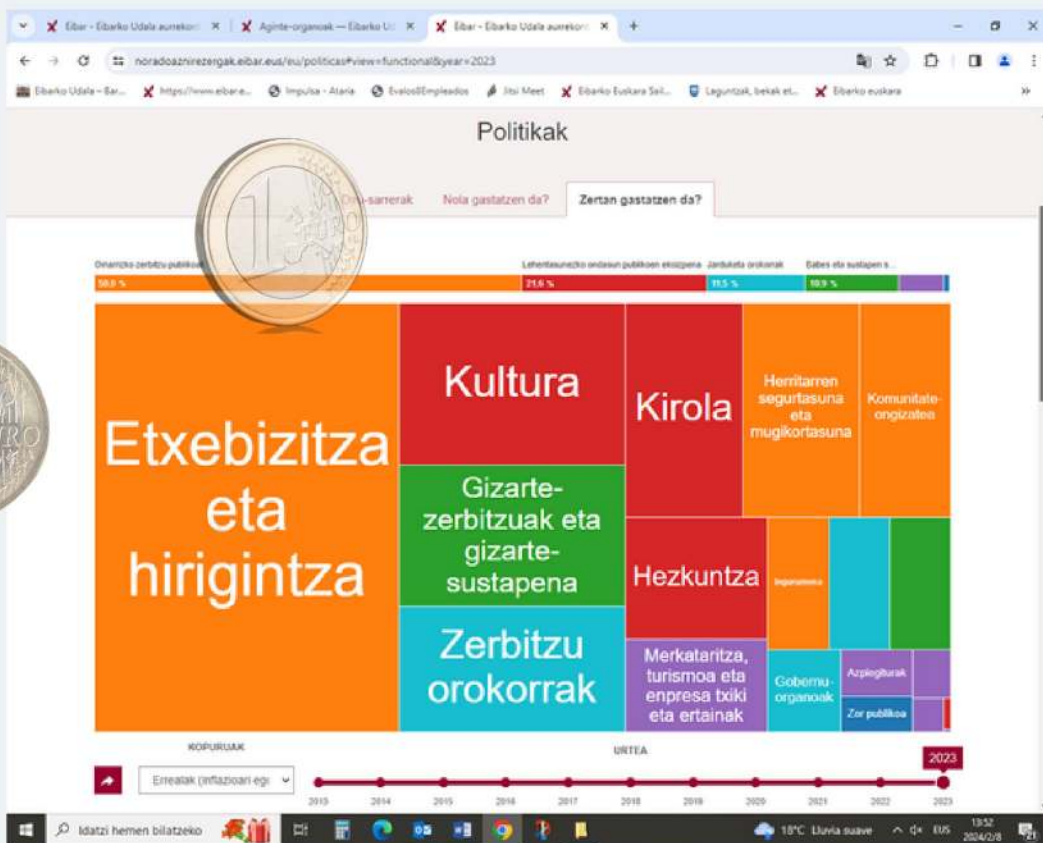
Eibar - Eibarko Udala aurrekon ×
Aginte-organoak — Eibarko U ×
Eibar - Eibarko Udala aurrekon ×
+

noradoaznirezergak.eibar.eus/eu/politicas#view=functional&year=2023

Eibarko Udala - Bar...
https://www.eibar.e...
Impulsa - Ataria
EvalosEmpleados
Jitsi Meet
Eibarko Euskara Sail...
Laguntzak, bekak et...
Eibarko euskara

Politikak

Diru-sarrerak
Nola gastatzen da?
Zertan gastatzen da?

Oinarrizko zerbitzu publikoak
50,0 %
Lehentasunezko ondasun publikoen ekoizpena
21,6 %
Jarduketa orokorrak
11,5 %
Babes eta sustapen s...
10,9 %

Etxebizitza eta hirigintza

Kultura

Kirola

Herritarren segurtasuna eta mugikortasuna

Komunitate-ongizatea

Gizarte-zerbitzuak eta gizarte-sustapena

Hezkuntza

Ingurumena

Zerbitzu orokorrak

Merkataritza, turismoa eta enpresa txiki eta ertainak

Gobernu-organoak

Azpiegiturak

Zor publikoa

KOPURUAK
Errealak (inflazioari egi

URTEA
2023

2013 2014 2015 2016 2017 2018 2019 2020 2021 2022 2023

Idatzi hemen bilatzeko
18°C Lluvia suave
EUS
13:52
2024/2/8
21